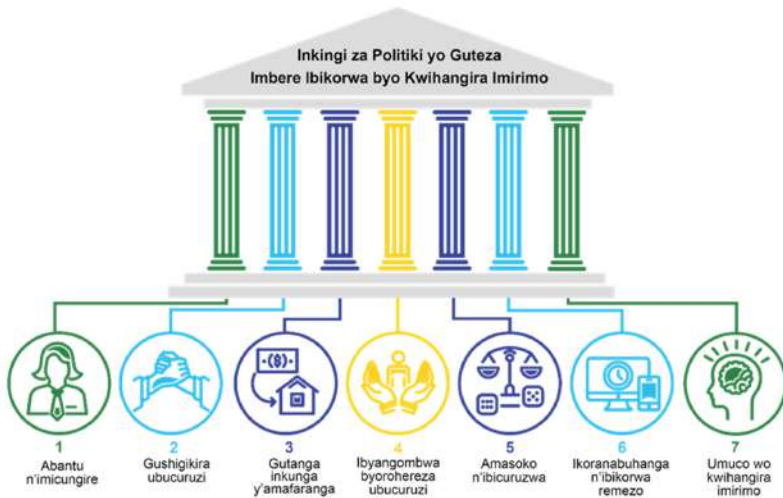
Inkingi za Politiki yo Guteza Imbere Ibikorwa byo Kwihangira Imirimo

1
Abantu n'imicungire

2
Gushigikira ubucuruzi

3
Gutanga inkunga y'amafaranga

4
Ibyangombwa byorohereza ubucuruzi

5
Amasoko n'ibicuruzwa

6
Ikoranabuhanga n'ibikorwa remezo

7
Umuco wo kwihangira imirimo